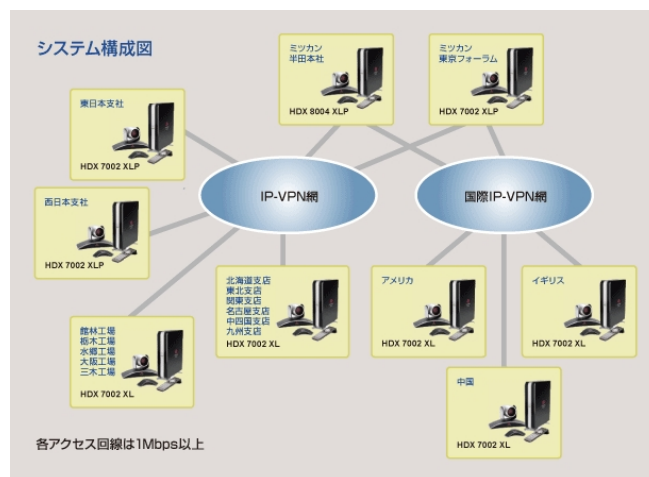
システム構成図

ミツカン
半田本社
HDX 8004 XLP

ミツカン
東京フォーラム
HDX 7002 XLP

東日本支社
HDX 7002 XLP

IP-VPN網

国際IP-VPN網

西日本支社
HDX 7002 XLP

北海道支店
東北支店
関東支店
名古屋支店
中四国支店
九州支店
HDX 7002 XL

アメリカ
HDX 7002 XL

イギリス
HDX 7002 XL

館林工場
栃木工場
水郷工場
大阪工場
三木工場
HDX 7002 XL

中国
HDX 7002 XL

各アクセス回線は1Mbps以上